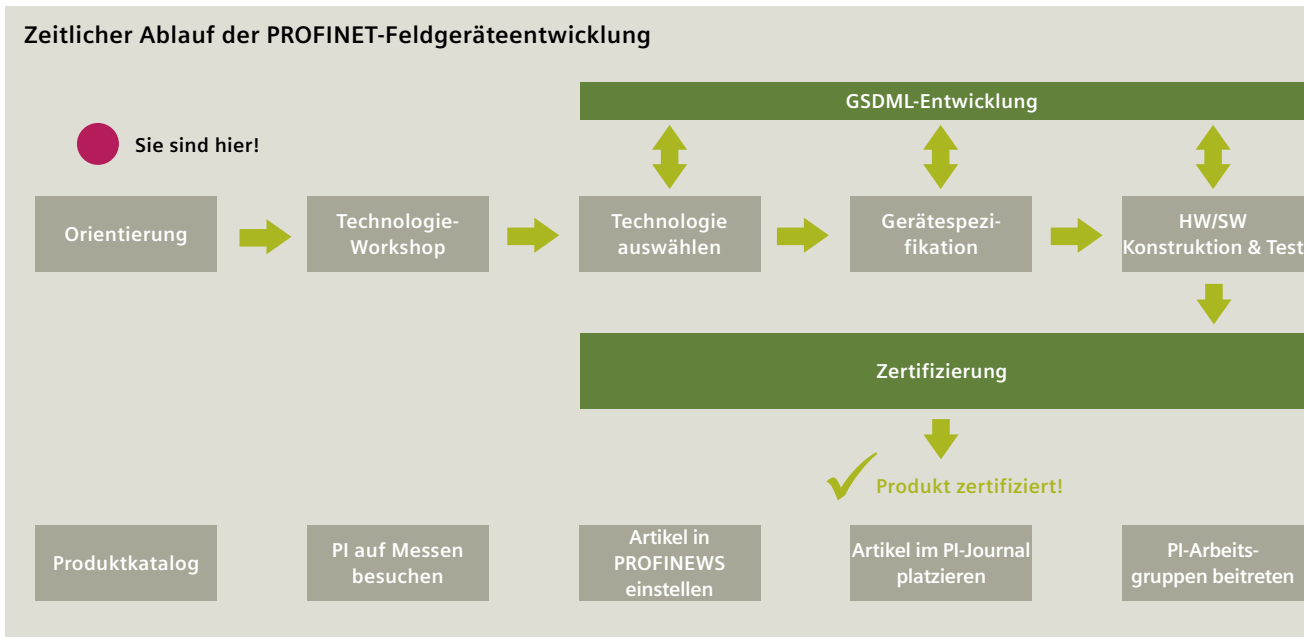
Zeitlicher Ablauf der PROFINET-Feldgeräteentwicklung

Sie sind hier!

GSDML-Entwicklung

Orientierung

Technologie-Workshop

Technologie auswählen

Gerätespezifikation

HW/SW Konstruktion & Test

Zertifizierung

Produkt zertifiziert!

Produktkatalog

PI auf Messen besuchen

Artikel in PROFINEWS einstellen

Artikel im PI-Journal platzieren

PI-Arbeitsgruppen beitreten